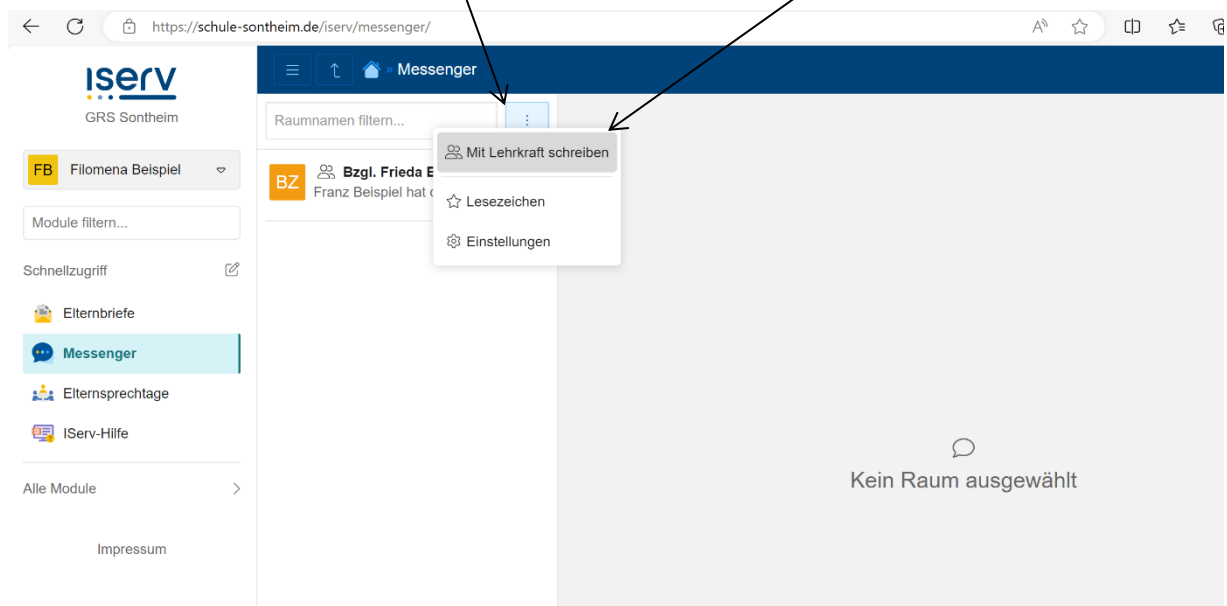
https://schule-sontheim.de/iserv/messenger/

iserv
GRS Sontheim

FB Filomena Beispiel

Module filtern...

Schnellzugriff

Elternbriefe
Messenger
Elternsprechtage
IServ-Hilfe

Alle Module

Impressum

» Messenger

Raumnamen filtern...

BZ Bzgl. Frieda B
Franz Beispiel hat

Mit Lehrkraft schreiben
Lesezeichen
Einstellungen

Kein Raum ausgewählt